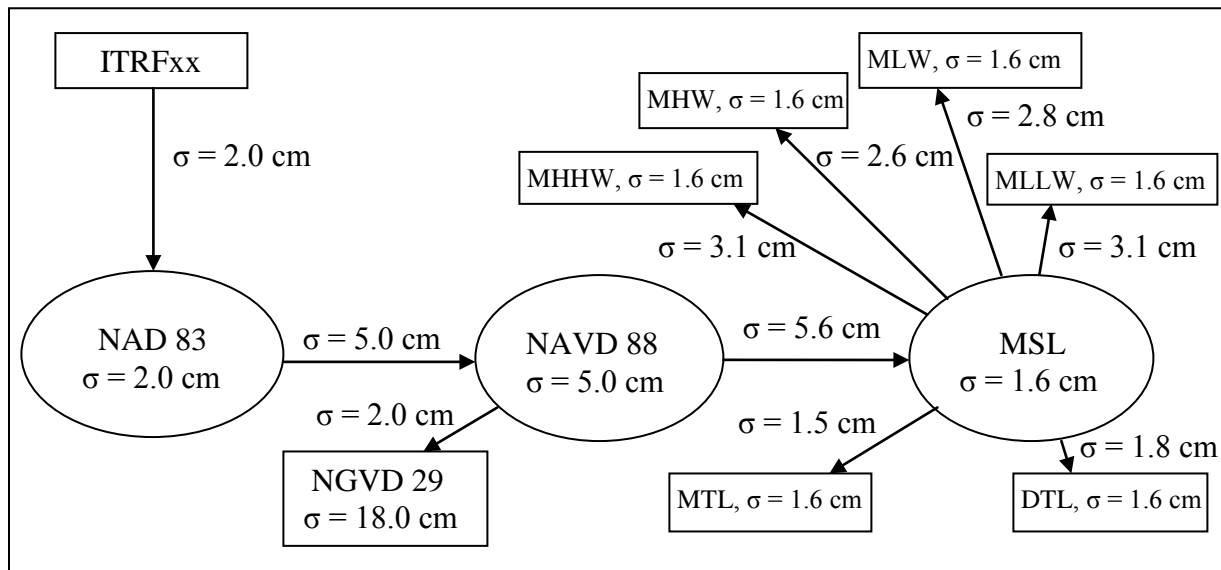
ITRFxx

$\sigma$ = 2.0 cm

NAD 83
$\sigma$ = 2.0 cm

$\sigma$ = 5.0 cm

NAVD 88
$\sigma$ = 5.0 cm

$\sigma$ = 2.0 cm

NGVD 29
$\sigma$ = 18.0 cm

$\sigma$ = 5.6 cm

MLW, $\sigma$ = 1.6 cm

MHW, $\sigma$ = 1.6 cm

$\sigma$ = 2.8 cm

$\sigma$ = 2.6 cm

MHHW, $\sigma$ = 1.6 cm

MLLW, $\sigma$ = 1.6 cm

$\sigma$ = 3.1 cm

$\sigma$ = 3.1 cm

MSL
$\sigma$ = 1.6 cm

$\sigma$ = 1.5 cm

$\sigma$ = 1.8 cm

MTL, $\sigma$ = 1.6 cm

DTL, $\sigma$ = 1.6 cm